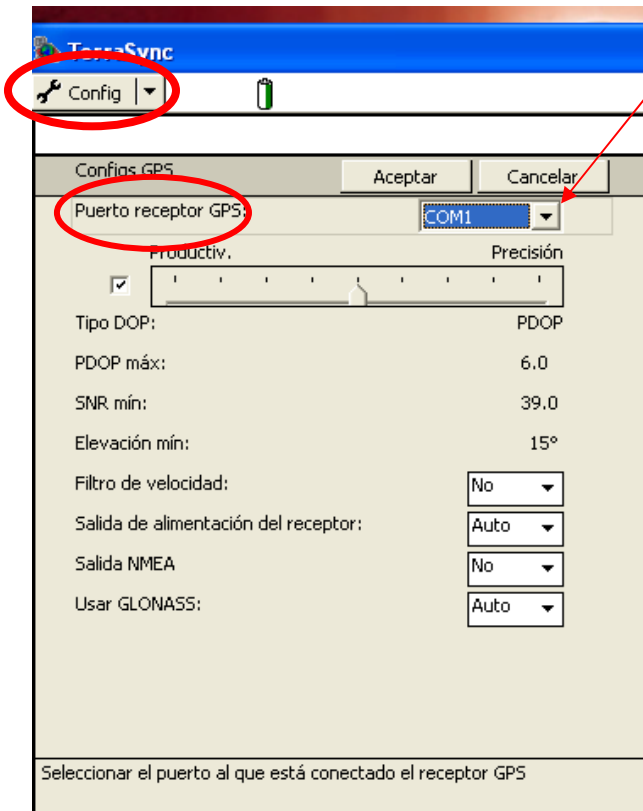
TerraSync

Config

Configs GPS
Aceptar
Cancelar

Puerto receptor GPS:
COM1

Productiv.
Precisión

Tipo DOP: PDOP

PDOP máx: 6.0

SNR mín: 39.0

Elevación mín: 15°

Filtro de velocidad: No

Salida de alimentación del receptor: Auto

Salida NMEA: No

Usar GLONASS: Auto

Seleccionar el puerto al que está conectado el receptor GPS